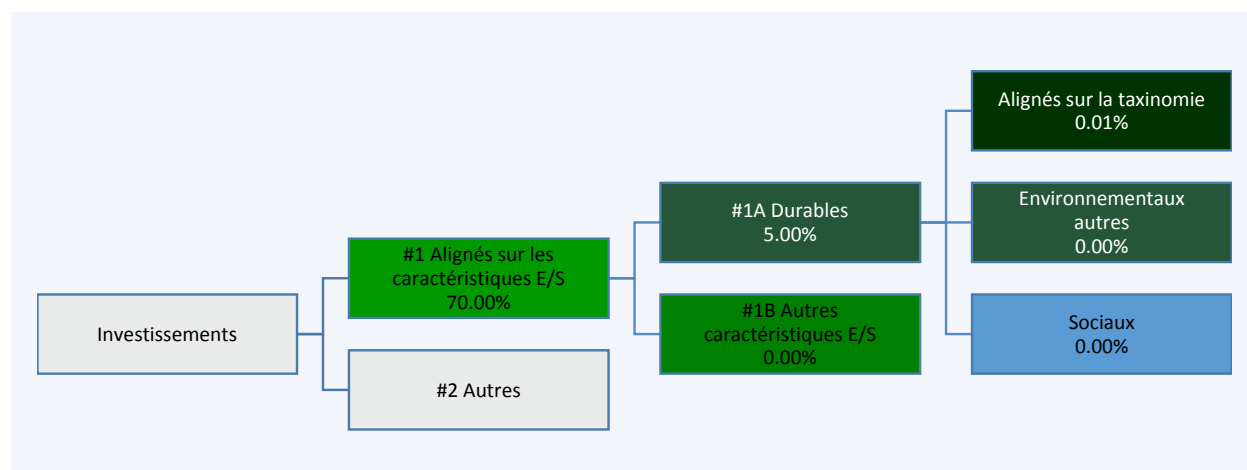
Investissements

#1 Alignés sur les caractéristiques E/S
70.00%

#2 Autres

#1A Durables
5.00%

#1B Autres caractéristiques E/S
0.00%

Alignés sur la taxinomie
0.01%

Environnementaux autres
0.00%

Sociaux
0.00%